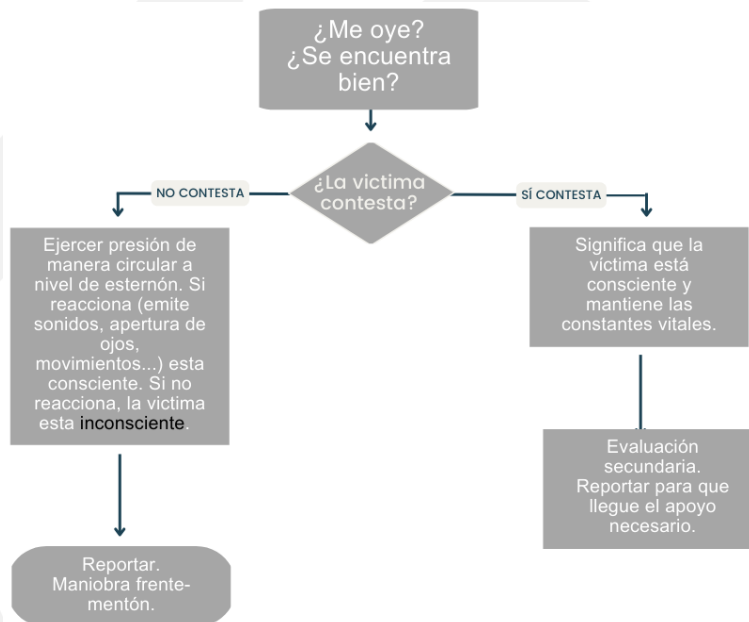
¿Me oye?
¿Se encuentra bien?

¿La victima contesta?

NO CONTESTA

SÍ CONTESTA

Ejercer presión de manera circular a nivel de esternón. Si reacciona (emite sonidos, apertura de ojos, movimientos...) esta consciente. Si no reacciona, la victima esta inconsciente.

Reportar. Maniobra frentementón.

Significa que la víctima está consciente y mantiene las constantes vitales.

Evaluación secundaria. Reportar para que llegue el apoyo necesario.